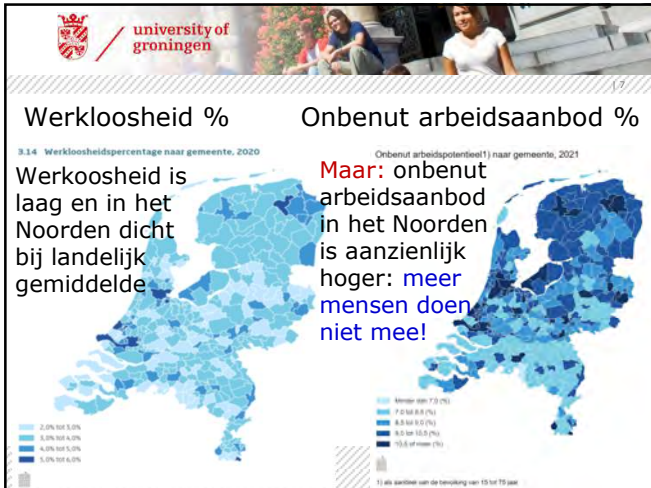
university of groningen

| 7

Werkloosheid %

3.14 Werkloosheidspercentage naar gemeente, 2020

Werkoosheid is laag en in het Noorden dicht bij landelijk gemiddelde

2,0% tot 3,0%
3,0% tot 4,0%
4,0% tot 5,0%
5,0% tot 6,0%

Onbenut arbeidsaanbod %

Onbenut arbeidspotentieel1) naar gemeente, 2021

Maar: onbenut arbeidsaanbod in het Noorden is aanzienlijk hoger: meer mensen doen niet mee!

Minder dan 7,0 (%)
7,0 tot 8,5 (%)
8,5 tot 9,0 (%)
9,0 tot 10,5 (%)
10,5 of meer (%)

1) als aandeel van de bevolking van 15 tot 75 jaar